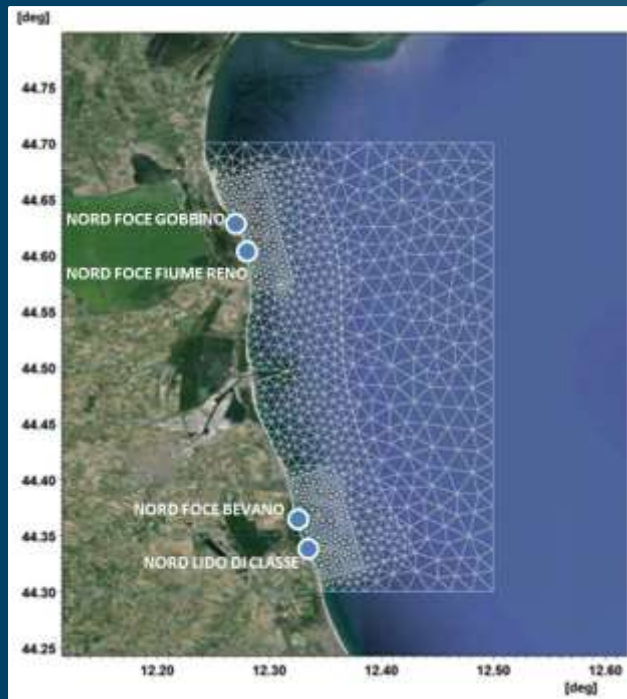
[deg]

44.75

44.70

44.65

44.60

44.55

44.50

44.45

44.40

44.35

44.30

44.25

NORD FOCE GOBBINO

NORD FOCE FIUME RENO

NORD FOCE BEVANO

NORD LIDO DI CLASSE

12.20

12.30

12.40

12.50

12.60

[deg]